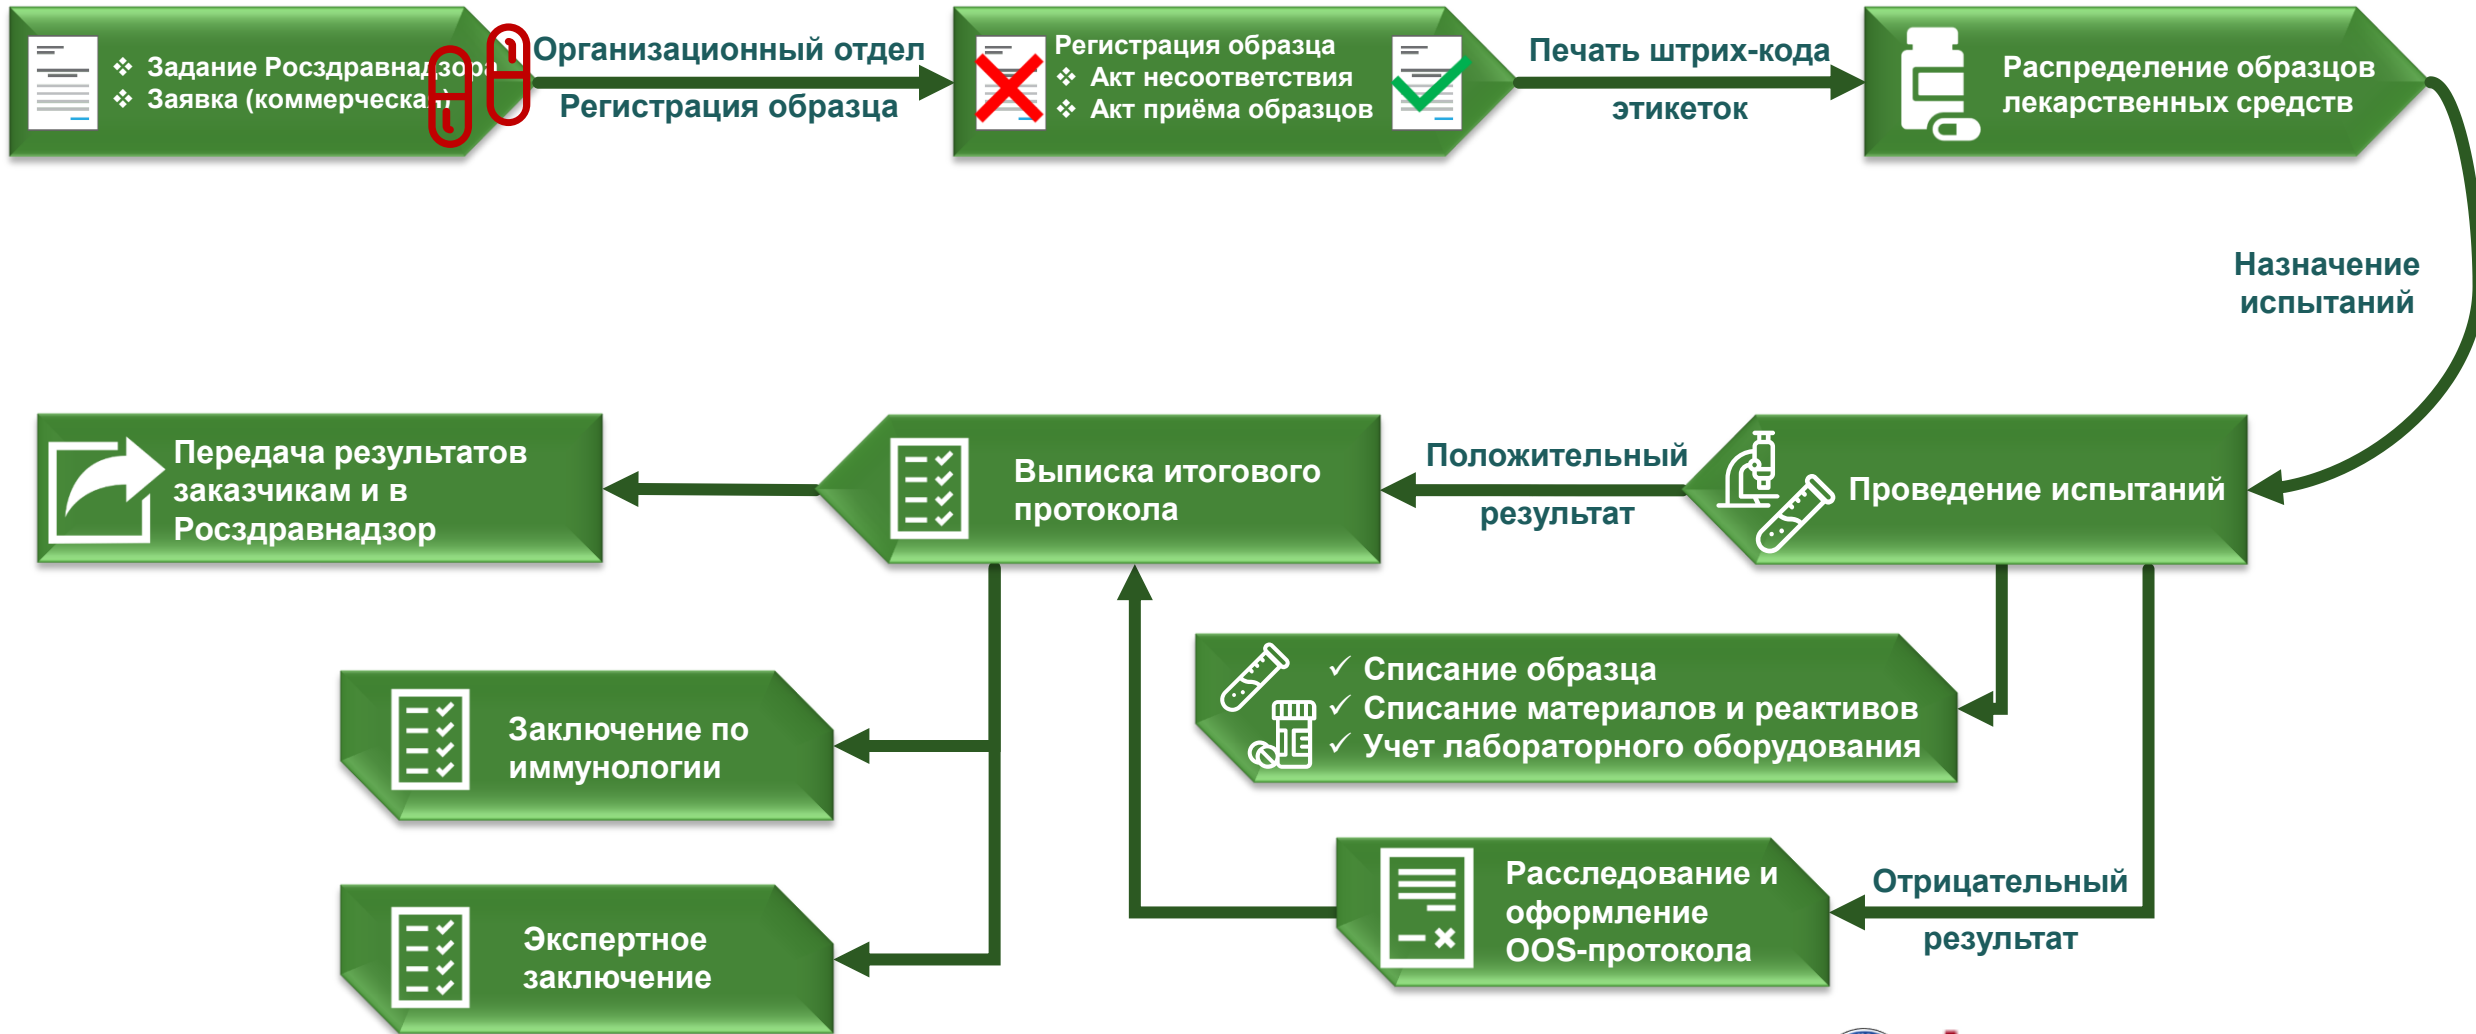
❖ Задание Росздравнадзора
❖ Заявка (коммерческая)

Организационный отдел

Регистрация образца

Регистрация образца
❖ Акт несоответствия
❖ Акт приёма образцов

Печать штрих-кода

этикеток

Распределение образцов лекарственных средств

Назначение испытаний

Передача результатов заказчикам и в Росздравнадзор

Выписка итогового протокола

Положительный

результат

Проведение испытаний

✓ Списание образца
✓ Списание материалов и реактивов
✓ Учет лабораторного оборудования

Заключение по иммунологии

Расследование и оформление OOS-протокола

Отрицательный

результат

Экспертное заключение